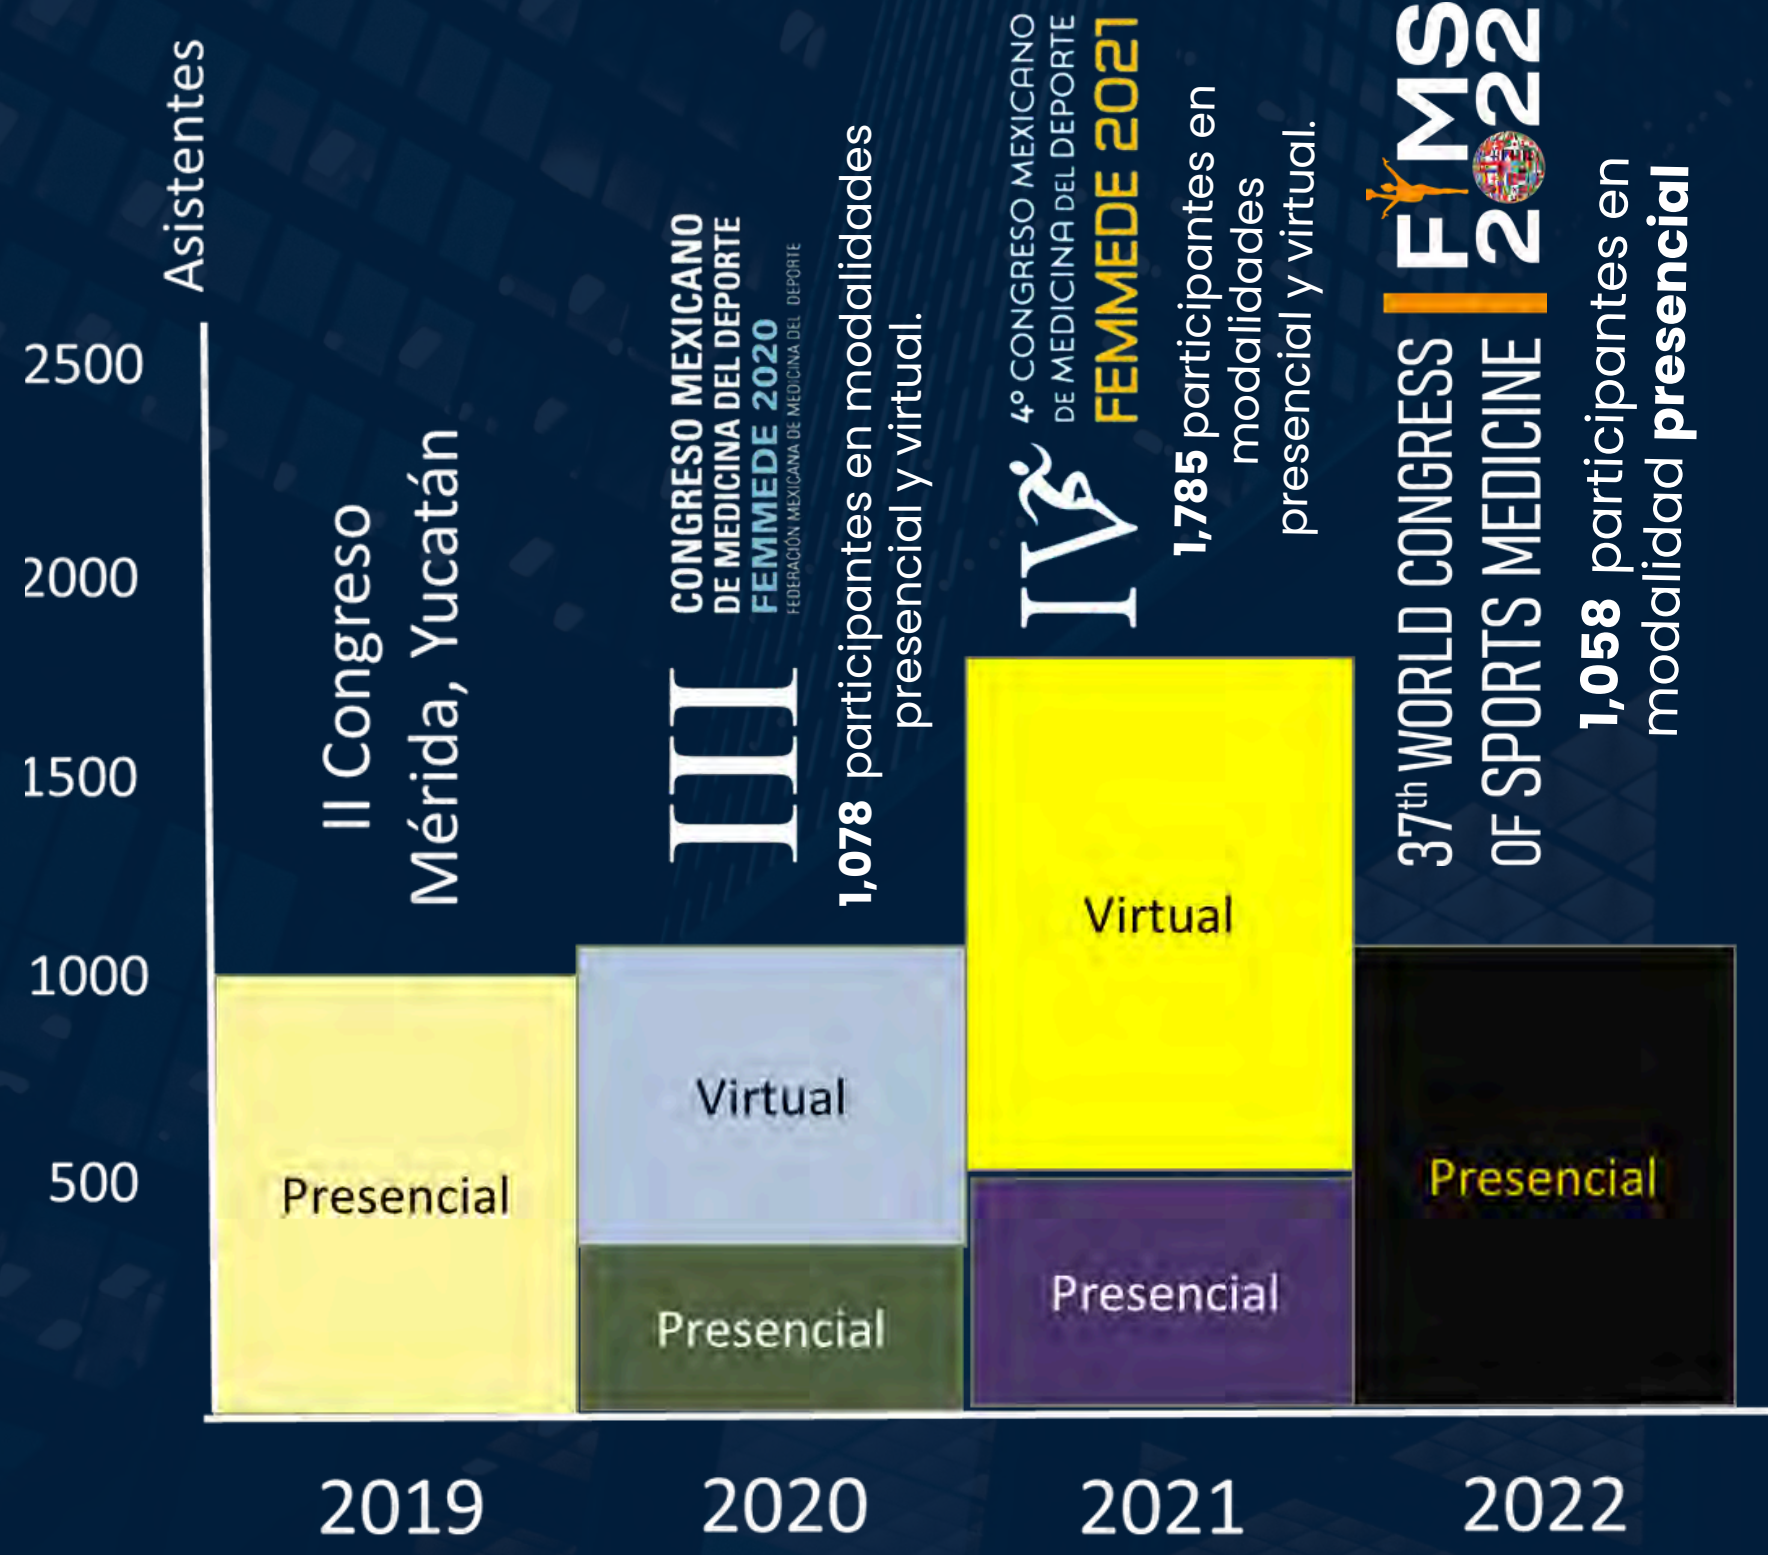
Asistentes

2500
2000
1500
1000
500

II Congreso
Mérida, Yucatán

III CONGRESO MEXICANO DE MEDICINA DEL DEPORTE FEMMEDE 2020
FEDERACIÓN MEXICANA DE MEDICINA DEL DEPORTE

1,078 participantes en modalidades presencial y virtual.

IV 4° CONGRESO MEXICANO DE MEDICINA DEL DEPORTE FEMMEDE 2021

1,785 participantes en modalidades presencial y virtual.

FIMS 2022
37th WORLD CONGRESS OF SPORTS MEDICINE

1,058 participantes en modalidad presencial

Presencial
Virtual
Presencial
Virtual
Presencial
Presencial

2019
2020
2021
2022